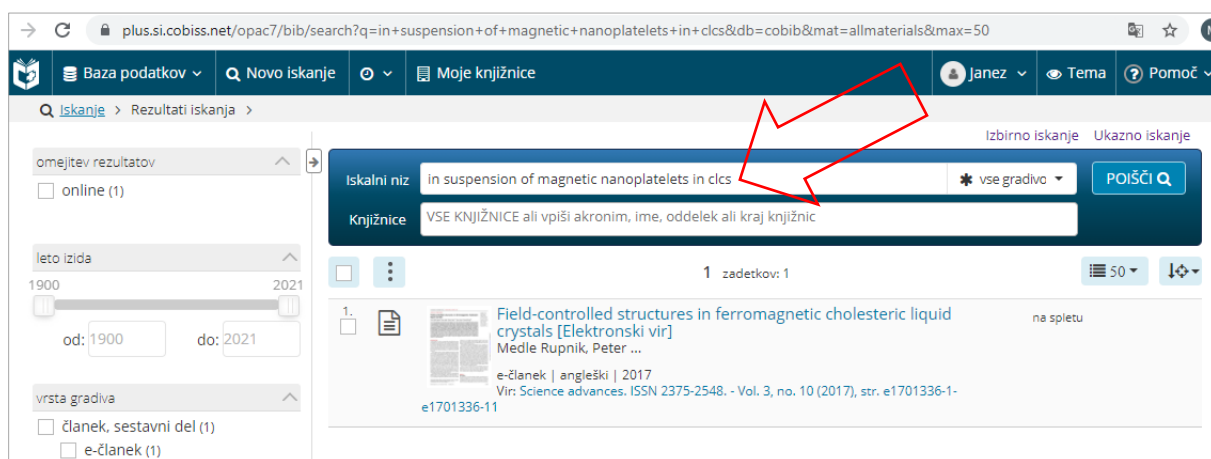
plus.si.cobiss.net/opac7/bib/search?q=in+suspension+of+magnetic+nanoplatelets+in+clcs&db=cobib&mat=allmaterials&max=50

Baza podatkov Novo iskanje Moje knjižnice Janez Tema Pomoč

Iskanje > Rezultati iskanja >

Izbirno iskanje Ukazno iskanje

omejitev rezultatov
online (1)

Iskalni niz in suspension of magnetic nanoplatelets in clcs vse gradivo POIŠČI
Knjižnice VSE KNJIŽNICE ali vpiši akronim, ime, oddelek ali kraj knjižnic

leto izida
1900 2021
od: 1900 do: 2021

1 zadetkov: 1 50

1. Field-controlled structures in ferromagnetic cholesteric liquid crystals [Elektronski vir]
Medle Rupnik, Peter ...
e-članek | angleški | 2017
Vir: Science advances. ISSN 2375-2548. - Vol. 3, no. 10 (2017), str. e1701336-1-e1701336-11
na spletu

vrsta gradiva
članek, sestavni del (1)
e-članek (1)